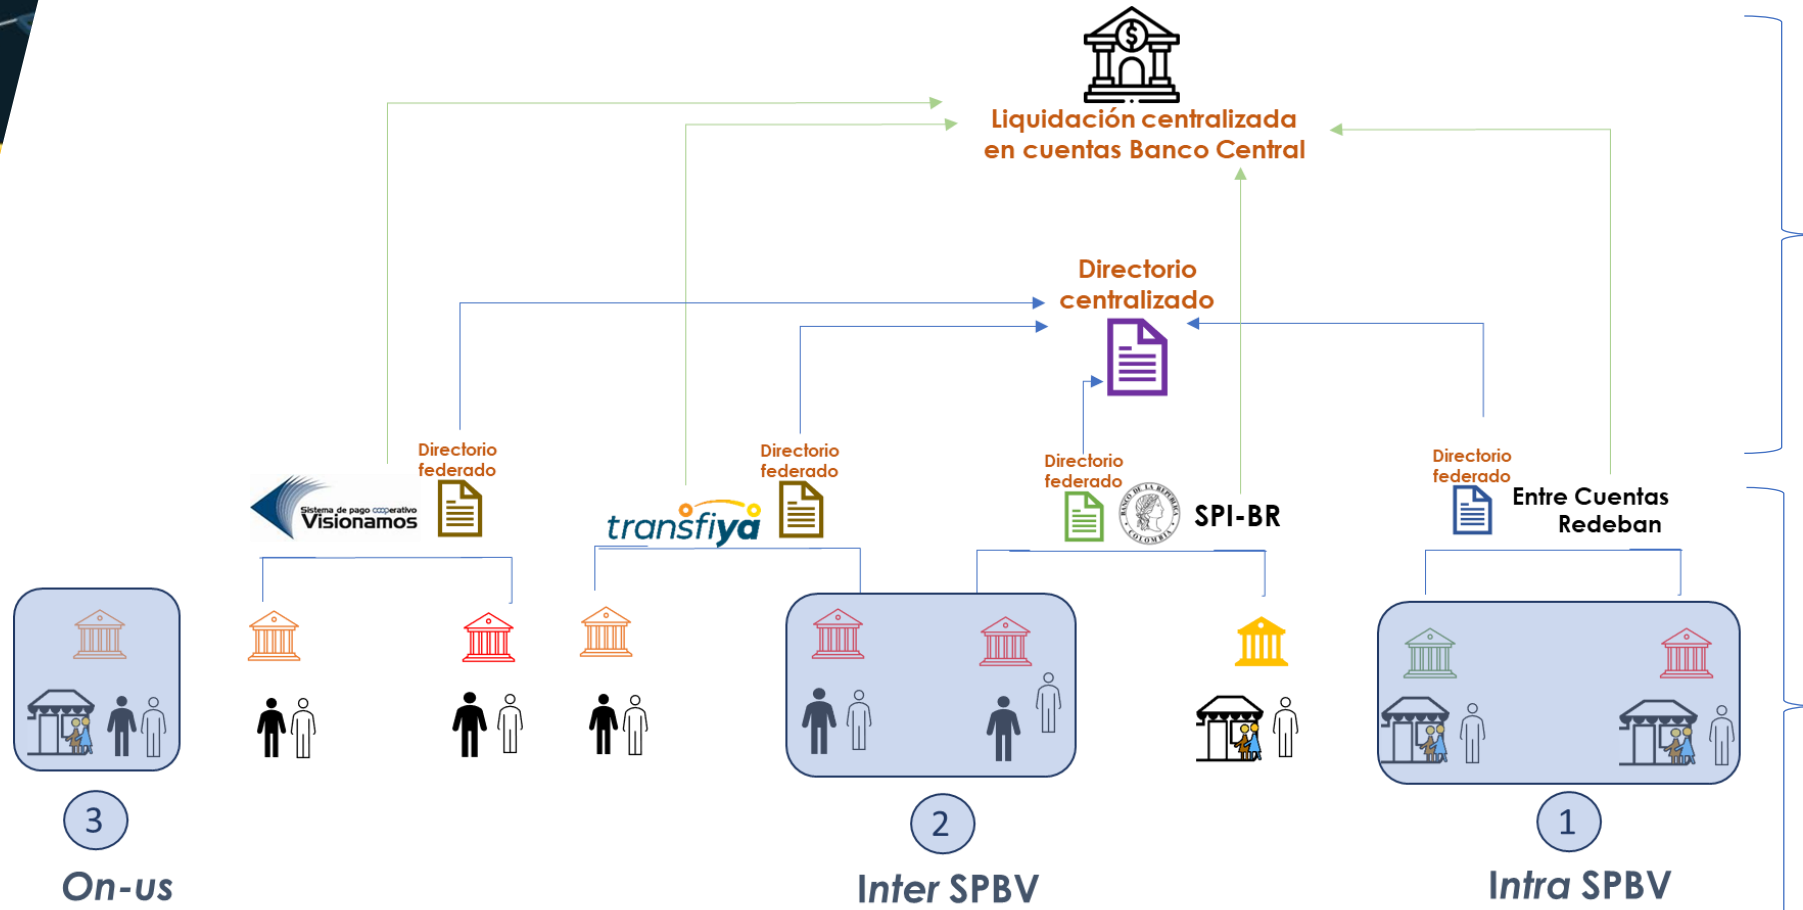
Liquidación centralizada en cuentas Banco Central

Directorio centralizado

Directorio federado

Sistema de pago cooperativo Visionamos

Directorio federado

transfiya

Directorio federado

SPI-BR

Directorio federado

Entre Cuentas Redeban

3

On-us

2

Inter SPBV

1

Intra SPBV